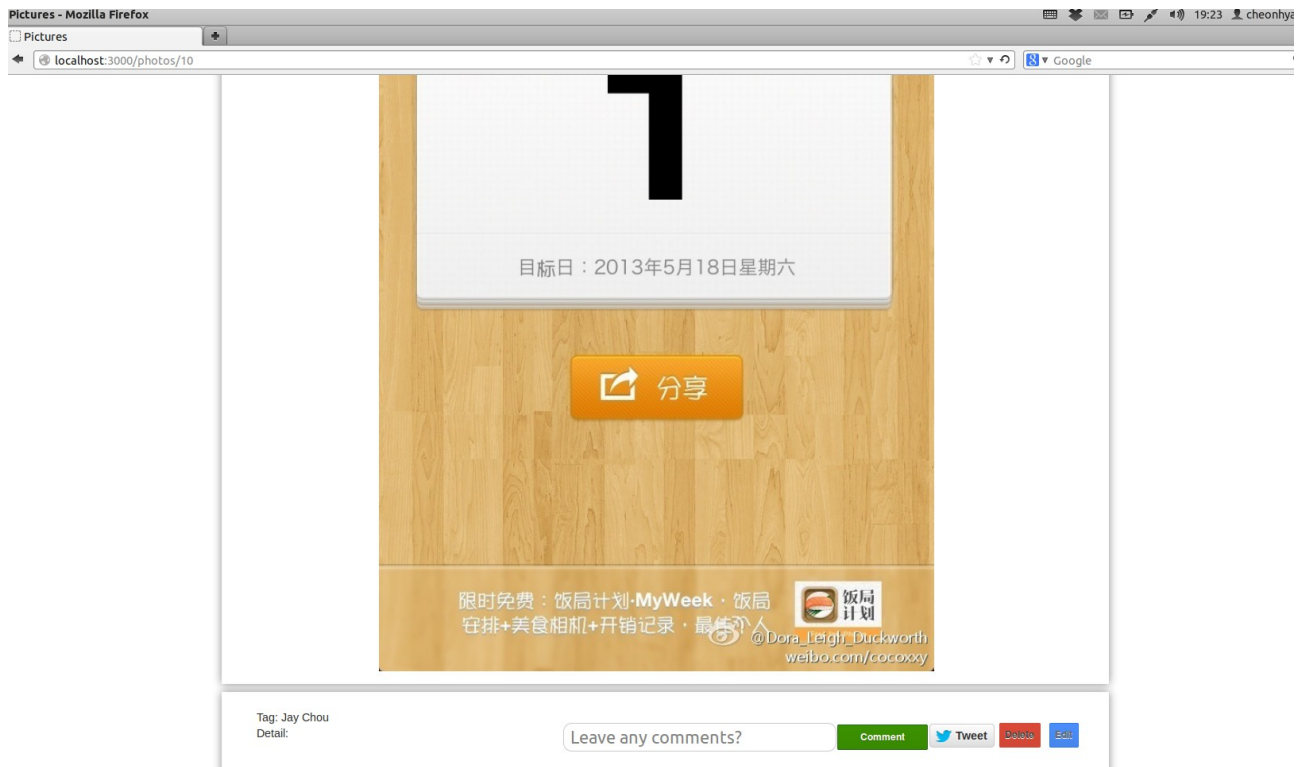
Pictures - Mozilla Firefox

19:23 cheonhya

Pictures

localhost:3000/photos/10

Google

1

目标日：2013年5月18日星期六

分享

限时免费：饭局计划·MyWeek · 饭局安排+美食相机+开销记录，最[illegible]人

饭局计划

@Dora_Leigh_Duckworth
weibo.com/cocoxxy

Tag: Jay Chou
Detail:

Leave any comments?

Comment

Tweet

Delete

Edit